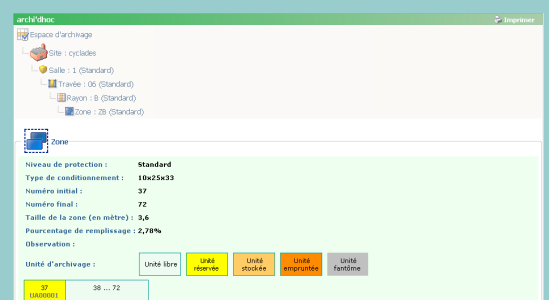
archi'dhoc

Imprimer

Espace d'archivage

Site : cyclades

Salle : 1 (Standard)

Travée : 06 (Standard)

Rayon : B (Standard)

Zone : ZB (Standard)

Zone

Niveau de protection : Standard

Type de conditionnement : 10x25x33

Numéro initial : 37

Numéro final : 72

Taille de la zone (en mètre) : 3,6

Pourcentage de remplissage : 2,78%

Observation :

Unité d'archivage :

Unité libre

Unité réservée

Unité stockée

Unité empruntée

Unité fantôme

37
UA00001

38 ... 72